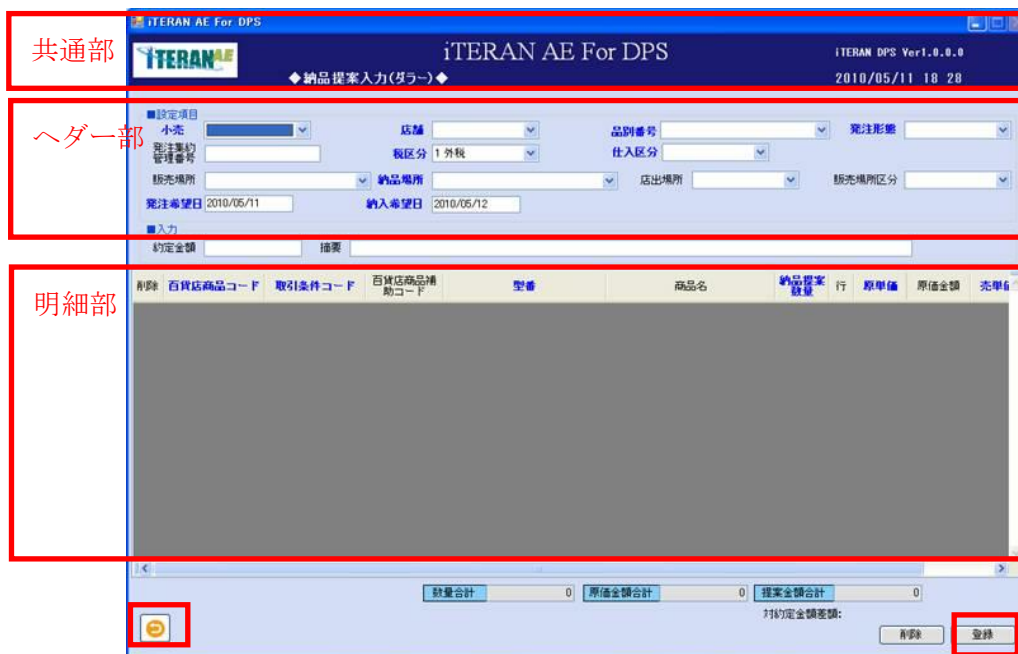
iTERAN AE For DPS

共通部

iTERAN AE

iTERAN AE For DPS

◆納品提案入力(ダラー)◆

iTERAN DPS Ver1.0.0.0

2010/05/11 18 28

ヘダー部

■設定項目

小売

店舗

品別番号

発注形態

発注集約管理番号

税区分 1 外税

仕入区分

販売場所

納品場所

店出場所

販売場所区分

発注希望日 2010/05/11

納入希望日 2010/05/12

■入力

約定金額

摘要

明細部

| 削除 | 百貨店商品コード | 取引条件コード | 百貨店商品補助コード | 型番 | 商品名 | 納品提案数量 | 行 | 原単価 | 原価金額 | 売単価 |
|---|---|---|---|---|---|---|---|---|---|---|

数量合計 0 原価金額合計 0 提案金額合計 0

対約定金額差額:

削除 登録